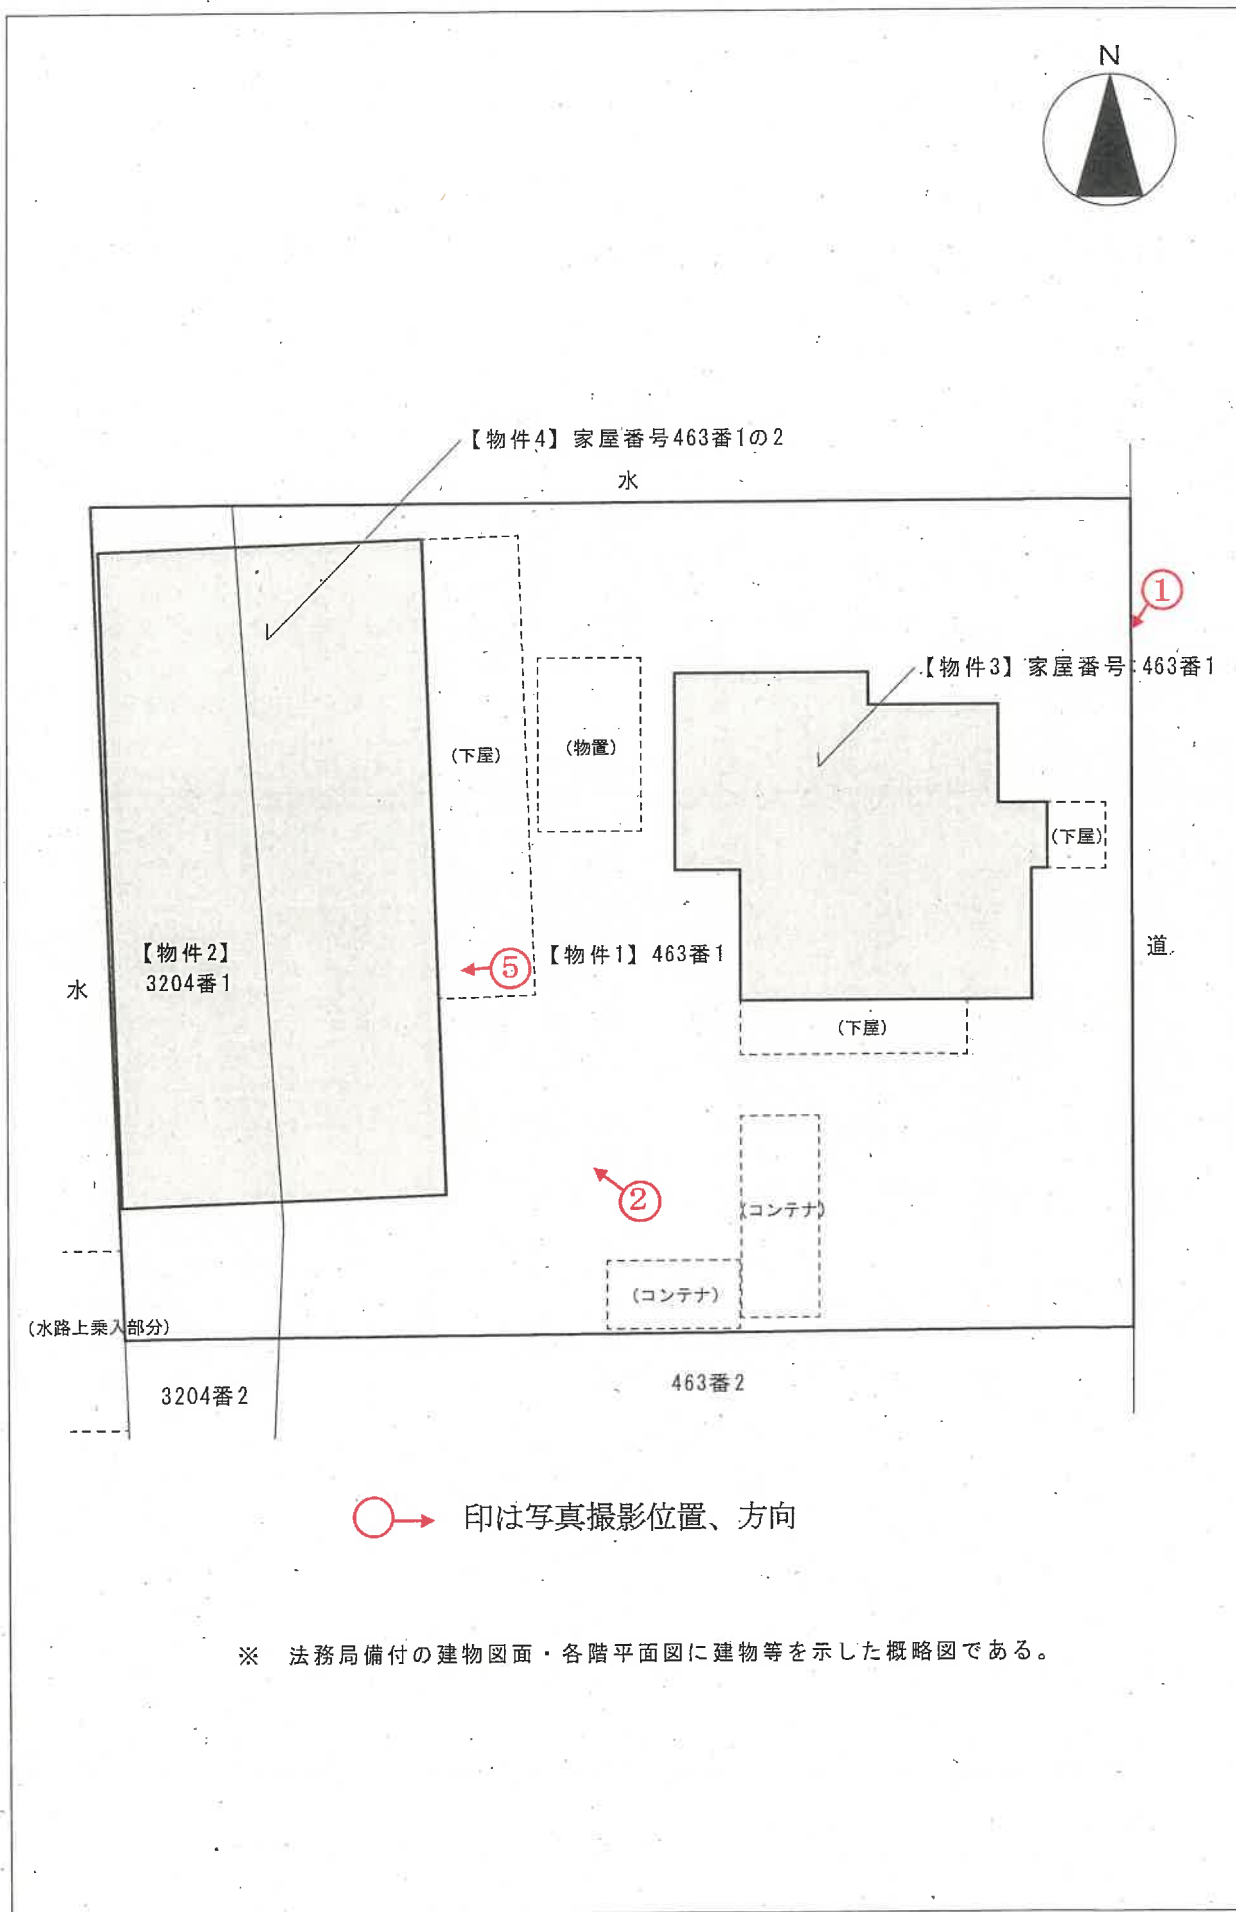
N

【物件4】家屋番号463番1の2

水

①

【物件3】家屋番号463番1

(下屋)

(物置)

(下屋)

【物件2】
3204番1

⑤

【物件1】463番1

道

水

(下屋)

②

(コンテナ)

(コンテナ)

(水路上乗入部分)

3204番2

463番2

印は写真撮影位置、方向

※　法務局備付の建物図面・各階平面図に建物等を示した概略図である。